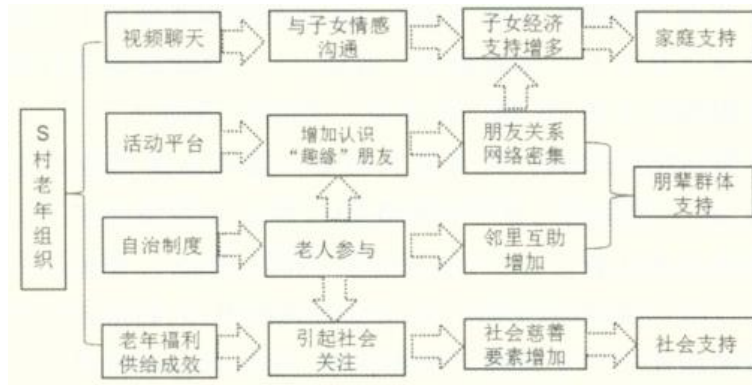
S村老年组织

视频聊天
与子女情感沟通
子女经济支持增多
家庭支持

活动平台
增加认识“趣缘”朋友
朋友关系网络密集
朋辈群体支持

自治制度
老人参与
邻里互助增加

老年福利供给成效
引起社会关注
社会慈善要素增加
社会支持